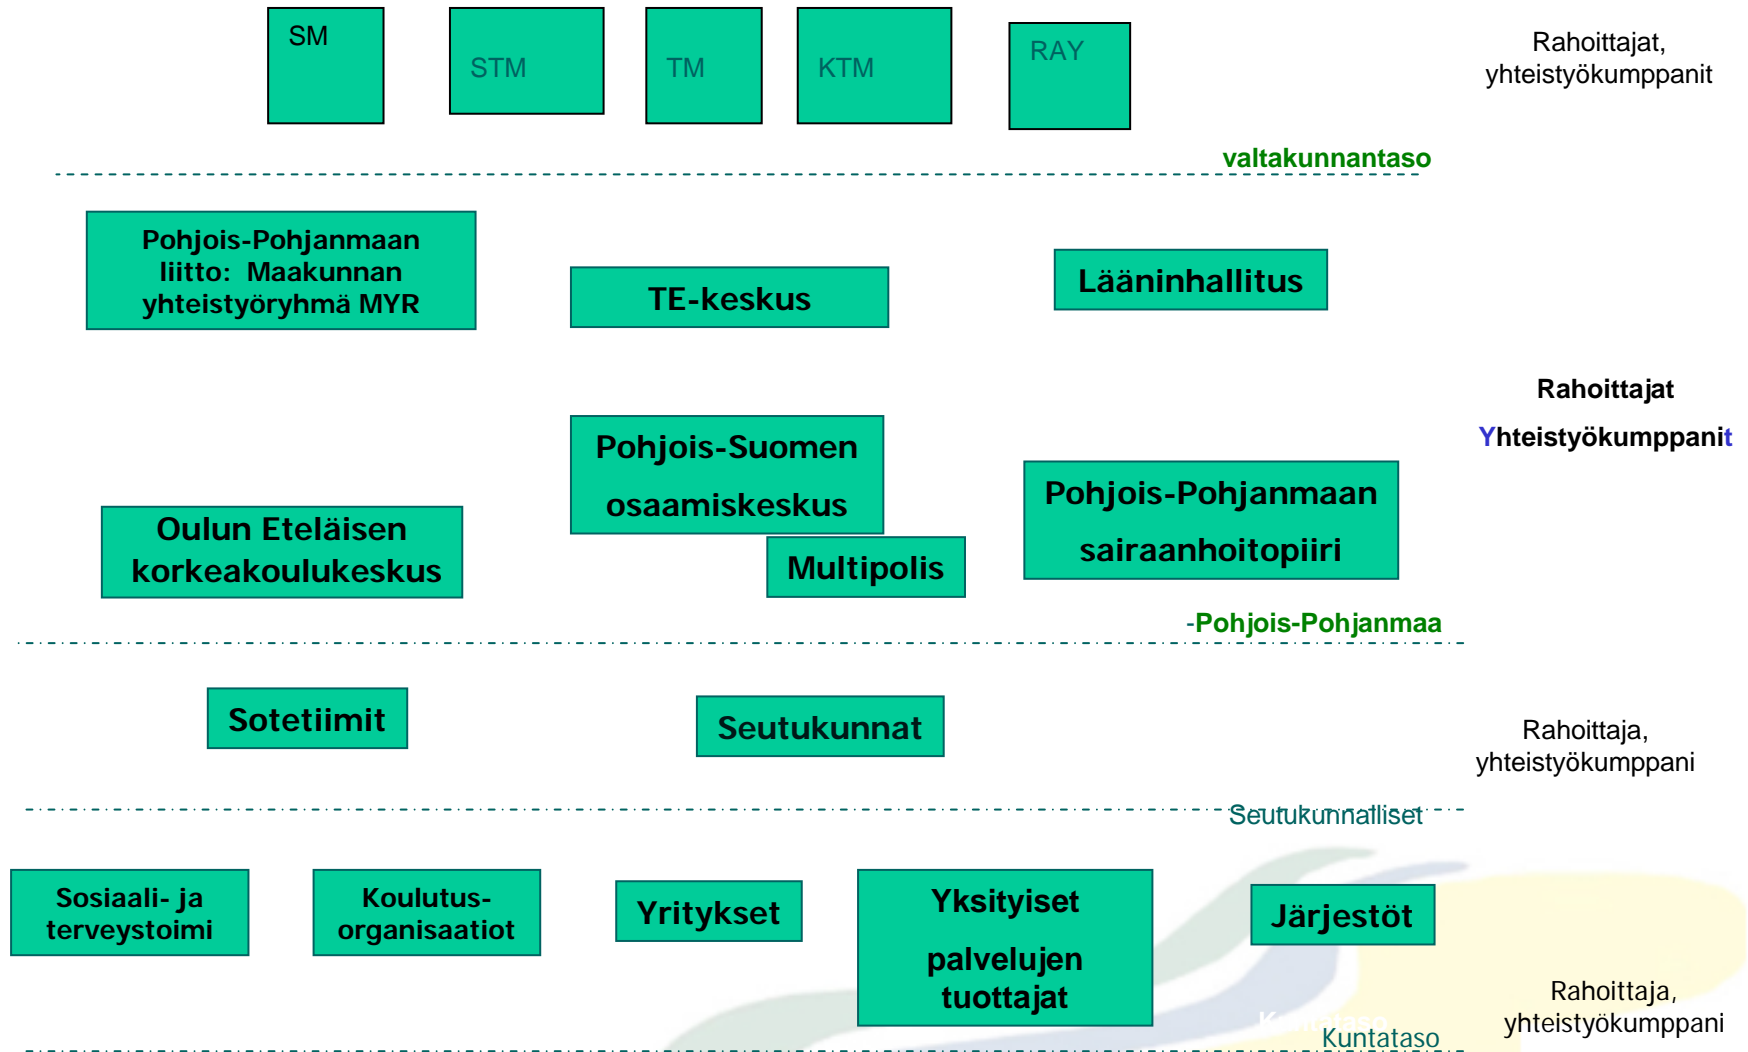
SM

STM

TM

KTM

RAY

Rahoittajat, yhteistyökumppanit

valtakunnantaso

Pohjois-Pohjanmaan liitto: Maakunnan yhteistyöryhmä MYR

TE-keskus

Lääninhallitus

Rahoittajat

Yhteistyökumppanit

Pohjois-Suomen osaamiskeskus

Oulun Eteläisen korkeakoulukeskus

Multipolis

Pohjois-Pohjanmaan sairaanhoitopiiri

-Pohjois-Pohjanmaa

Sotetiimit

Seutukunnat

Rahoittaja, yhteistyökumppani

Seutukunnalliset

Sosiaali- ja terveystoimi

Koulutus-organisaatiot

Yritykset

Yksityiset palvelujen tuottajat

Järjestöt

Rahoittaja, yhteistyökumppani

Kuntataso